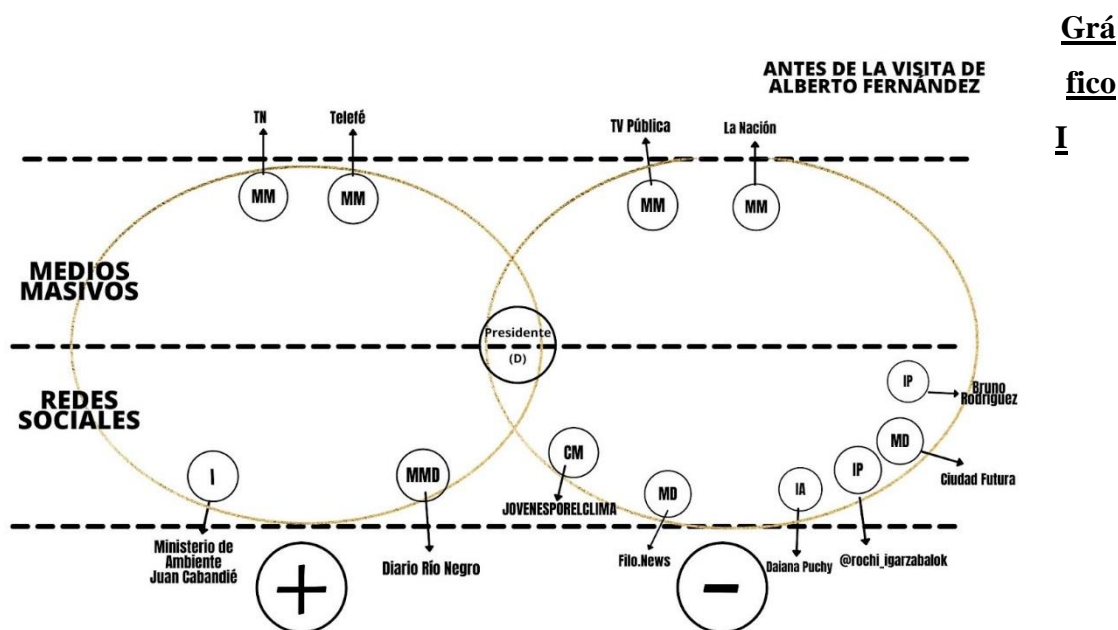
Gráfico I

ANTES DE LA VISITA DE ALBERTO FERNÁNDEZ

TN
Telefé
MM
MM
TV Pública
La Nación
MM
MM

MEDIOS MASIVOS

Presidente (D)

REDES SOCIALES

IP
Bruno Rodríguez
MD
IP
Ciudad Futura
CM
JOVENESPORELCLIMA
MD
IA
I
MMD
Ministerio de Ambiente Juan Cabandié
Diario Río Negro
Filo.News
Daiana Puchy
@rochi_igarzabalok

+

−